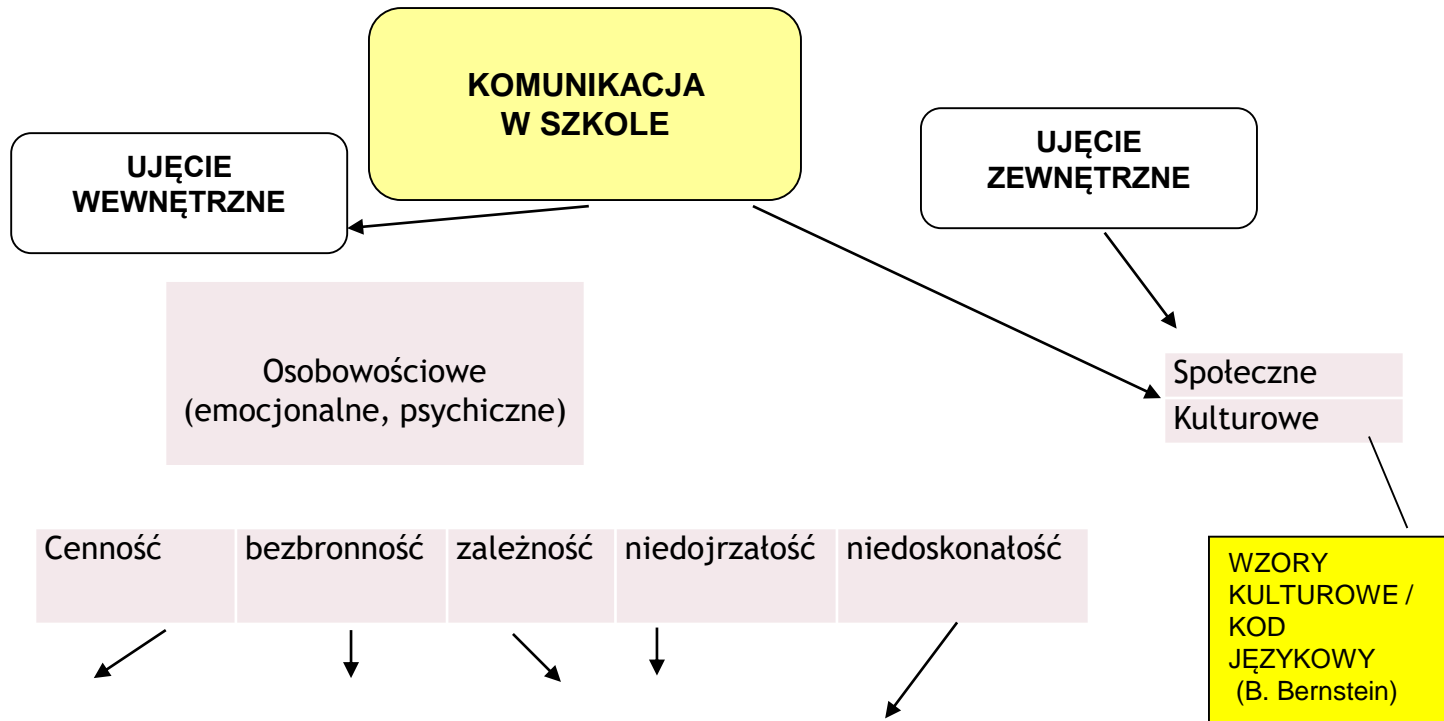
KOMUNIKACJA W SZKOLE

UJĘCIE WEWNĘTRZNE

UJĘCIE ZEWNĘTRZNE

Osobowościowe (emocjonalne, psychiczne)

Społeczne

Kulturowe

| Cenność | bezbronność | zależność | niedojrzałość | niedoskonałość |
|---|---|---|---|---|

WZORY KULTUROWE / KOD JĘZYKOWY (B. Bernstein)